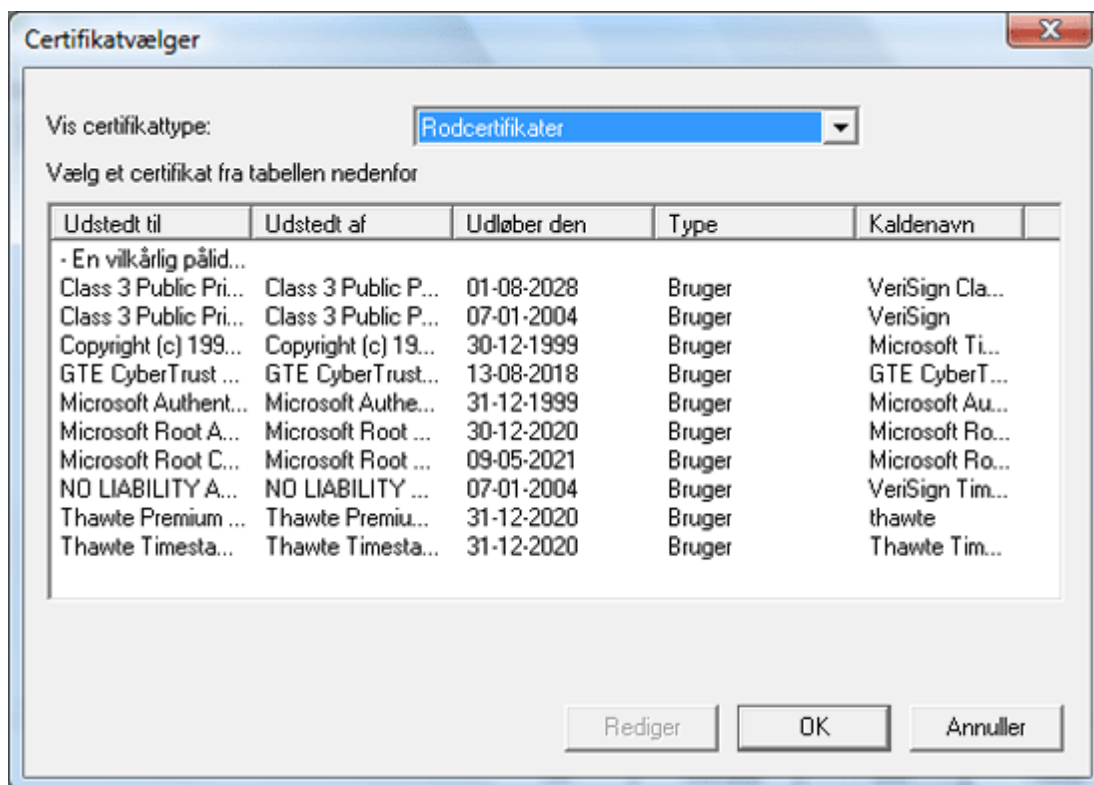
Certifikatvælger

Vis certifikattype: Rodcertifikater

Vælg et certifikat fra tabellen nedenfor

| Udstedt til | Udstedt af | Udløber den | Type | Kaldenavn |
|---|---|---|---|---|
| - En vilkårlig pålid... | | | | |
| Class 3 Public Pri... | Class 3 Public P... | 01-08-2028 | Bruger | VeriSign Cla... |
| Class 3 Public Pri... | Class 3 Public P... | 07-01-2004 | Bruger | VeriSign |
| Copyright (c) 199... | Copyright (c) 19... | 30-12-1999 | Bruger | Microsoft Ti... |
| GTE CyberTrust ... | GTE CyberTrust... | 13-08-2018 | Bruger | GTE CyberT... |
| Microsoft Authent... | Microsoft Authe... | 31-12-1999 | Bruger | Microsoft Au... |
| Microsoft Root A... | Microsoft Root ... | 30-12-2020 | Bruger | Microsoft Ro... |
| Microsoft Root C... | Microsoft Root ... | 09-05-2021 | Bruger | Microsoft Ro... |
| NO LIABILITY A... | NO LIABILITY ... | 07-01-2004 | Bruger | VeriSign Tim... |
| Thawte Premium ... | Thawte Premiu... | 31-12-2020 | Bruger | thawte |
| Thawte Timesta... | Thawte Timesta... | 31-12-2020 | Bruger | Thawte Tim... |

Rediger OK Annuller